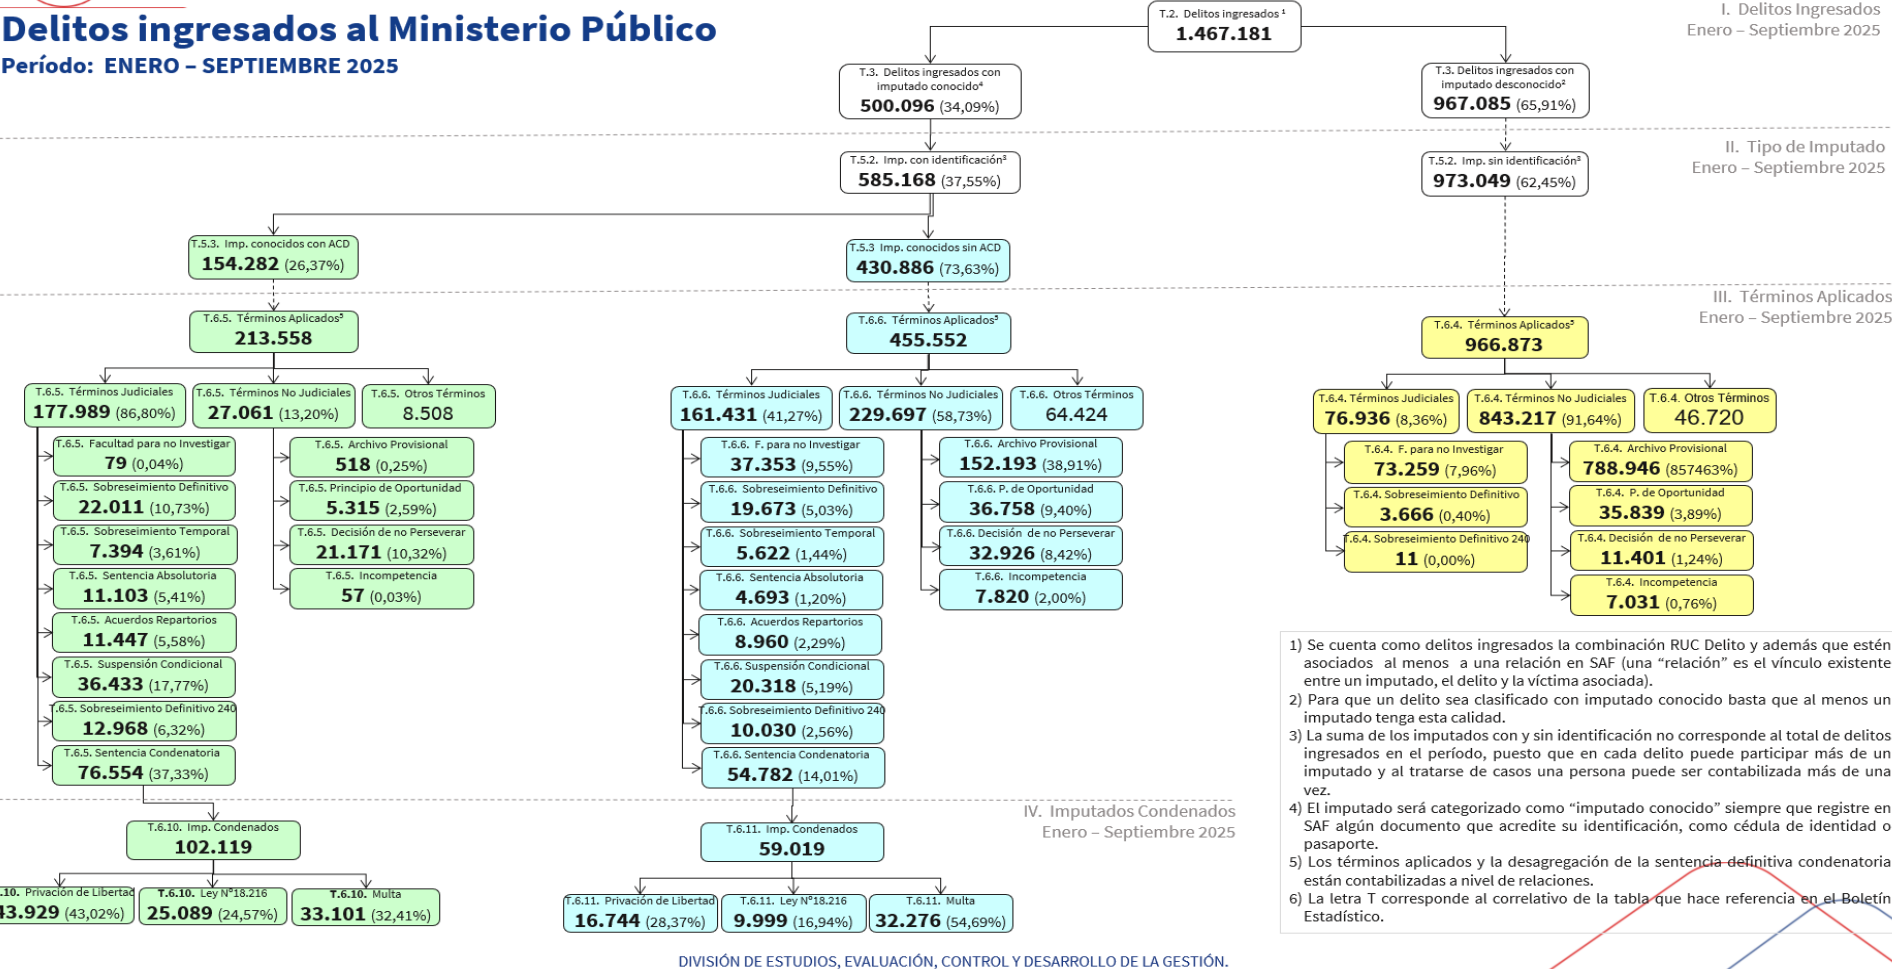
Delitos ingresados al Ministerio Público
Período: ENERO – SEPTIEMBRE 2025

T.2. Delitos ingresados ¹
1.467.181

I. Delitos Ingresados
Enero – Septiembre 2025

T.3. Delitos ingresados con imputado conocido⁴
500.096 (34,09%)

T.3. Delitos ingresados con imputado desconocido²
967.085 (65,91%)

II. Tipo de Imputado
Enero – Septiembre 2025

T.5.2. Imp. con identificación³
585.168 (37,55%)

T.5.2. Imp. sin identificación³
973.049 (62,45%)

T.5.3. Imp. conocidos con ACD
154.282 (26,37%)

T.5.3 Imp. conocidos sin ACD
430.886 (73,63%)

III. Términos Aplicados
Enero – Septiembre 2025

T.6.5. Términos Aplicados⁵
213.558

T.6.6. Términos Aplicados⁵
455.552

T.6.4. Términos Aplicados⁵
966.873

T.6.5. Términos Judiciales
177.989 (86,80%)

T.6.5. Términos No Judiciales
27.061 (13,20%)

T.6.5. Otros Términos
8.508

T.6.5. Facultad para no Investigar
79 (0,04%)

T.6.5. Sobreseimiento Definitivo
22.011 (10,73%)

T.6.5. Sobreseimiento Temporal
7.394 (3,61%)

T.6.5. Sentencia Absolutoria
11.103 (5,41%)

T.6.5. Acuerdos Reparatorios
11.447 (5,58%)

T.6.5. Suspensión Condicional
36.433 (17,77%)

T.6.5. Sobreseimiento Definitivo 240
12.968 (6,32%)

T.6.5. Sentencia Condenatoria
76.554 (37,33%)

T.6.5. Archivo Provisional
518 (0,25%)

T.6.5. Principio de Oportunidad
5.315 (2,59%)

T.6.5. Decisión de no Perseverar
21.171 (10,32%)

T.6.5. Incompetencia
57 (0,03%)

T.6.6. Términos Judiciales
161.431 (41,27%)

T.6.6. Términos No Judiciales
229.697 (58,73%)

T.6.6. Otros Términos
64.424

T.6.6. F. para no Investigar
37.353 (9,55%)

T.6.6. Sobreseimiento Definitivo
19.673 (5,03%)

T.6.6. Sobreseimiento Temporal
5.622 (1,44%)

T.6.6. Sentencia Absolutoria
4.693 (1,20%)

T.6.6. Acuerdos Reparatorios
8.960 (2,29%)

T.6.6. Suspensión Condicional
20.318 (5,19%)

T.6.6. Sobreseimiento Definitivo 240
10.030 (2,56%)

T.6.6. Sentencia Condenatoria
54.782 (14,01%)

T.6.6. Archivo Provisional
152.193 (38,91%)

T.6.6. P. de Oportunidad
36.758 (9,40%)

T.6.6. Decisión de no Perseverar
32.926 (8,42%)

T.6.6. Incompetencia
7.820 (2,00%)

T.6.4. Términos Judiciales
76.936 (8,36%)

T.6.4. Términos No Judiciales
843.217 (91,64%)

T.6.4. Otros Términos
46.720

T.6.4. F. para no Investigar
73.259 (7,96%)

T.6.4. Sobreseimiento Definitivo
3.666 (0,40%)

T.6.4. Sobreseimiento Definitivo 240
11 (0,00%)

T.6.4. Archivo Provisional
788.946 (857463%)

T.6.4. P. de Oportunidad
35.839 (3,89%)

T.6.4. Decisión de no Perseverar
11.401 (1,24%)

T.6.4. Incompetencia
7.031 (0,76%)

IV. Imputados Condenados
Enero – Septiembre 2025

T.6.10. Imp. Condenados
102.119

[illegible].10. Privación de Libertad
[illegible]3.929 (43,02%)

T.6.10. Ley N°18.216
25.089 (24,57%)

T.6.10. Multa
33.101 (32,41%)

T.6.11. Imp. Condenados
59.019

T.6.11. Privación de Libertad
16.744 (28,37%)

T.6.11. Ley N°18.216
9.999 (16,94%)

T.6.11. Multa
32.276 (54,69%)

1) Se cuenta como delitos ingresados la combinación RUC Delito y además que estén asociados al menos a una relación en SAF (una "relación" es el vínculo existente entre un imputado, el delito y la víctima asociada).
2) Para que un delito sea clasificado con imputado conocido basta que al menos un imputado tenga esta calidad.
3) La suma de los imputados con y sin identificación no corresponde al total de delitos ingresados en el período, puesto que en cada delito puede participar más de un imputado y al tratarse de casos una persona puede ser contabilizada más de una vez.
4) El imputado será categorizado como "imputado conocido" siempre que registre en SAF algún documento que acredite su identificación, como cédula de identidad o pasaporte.
5) Los términos aplicados y la desagregación de la sentencia definitiva condenatoria están contabilizadas a nivel de relaciones.
6) La letra T corresponde al correlativo de la tabla que hace referencia en el Boletín Estadístico.

DIVISIÓN DE ESTUDIOS, EVALUACIÓN, CONTROL Y DESARROLLO DE LA GESTIÓN.